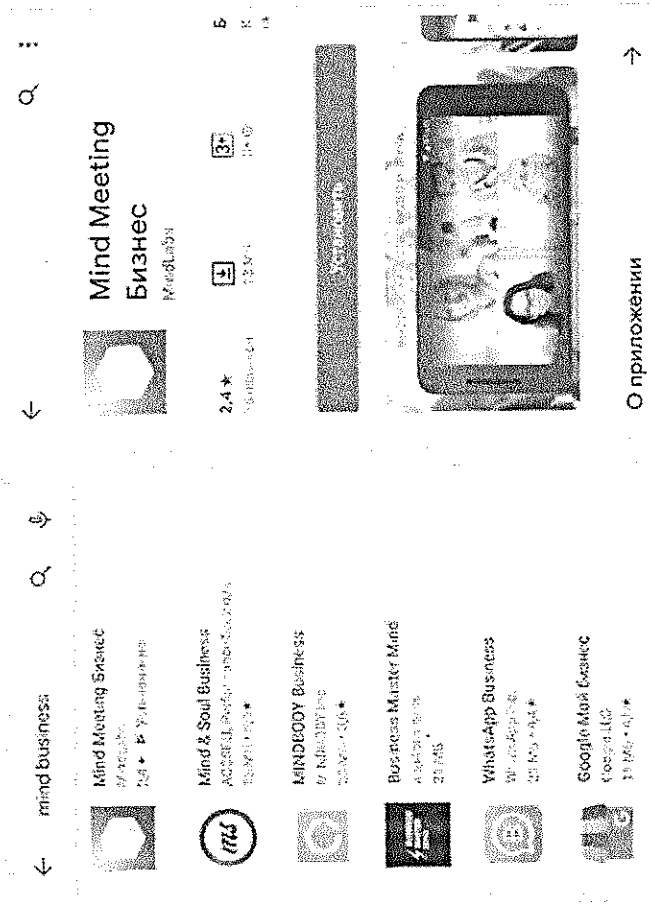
mind business

Mind Meeting Бизнес
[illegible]
2,4 ★ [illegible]

Mind & Soul Business
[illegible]
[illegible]

MINDBODY Business
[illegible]
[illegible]

Business Master Mind
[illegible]
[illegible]

WhatsApp Business
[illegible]
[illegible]

Google Мой бизнес
Google LLC
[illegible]

Mind Meeting Бизнес
MindLabs
2,4 ★
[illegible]
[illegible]
3+
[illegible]
Установить
О приложении
→